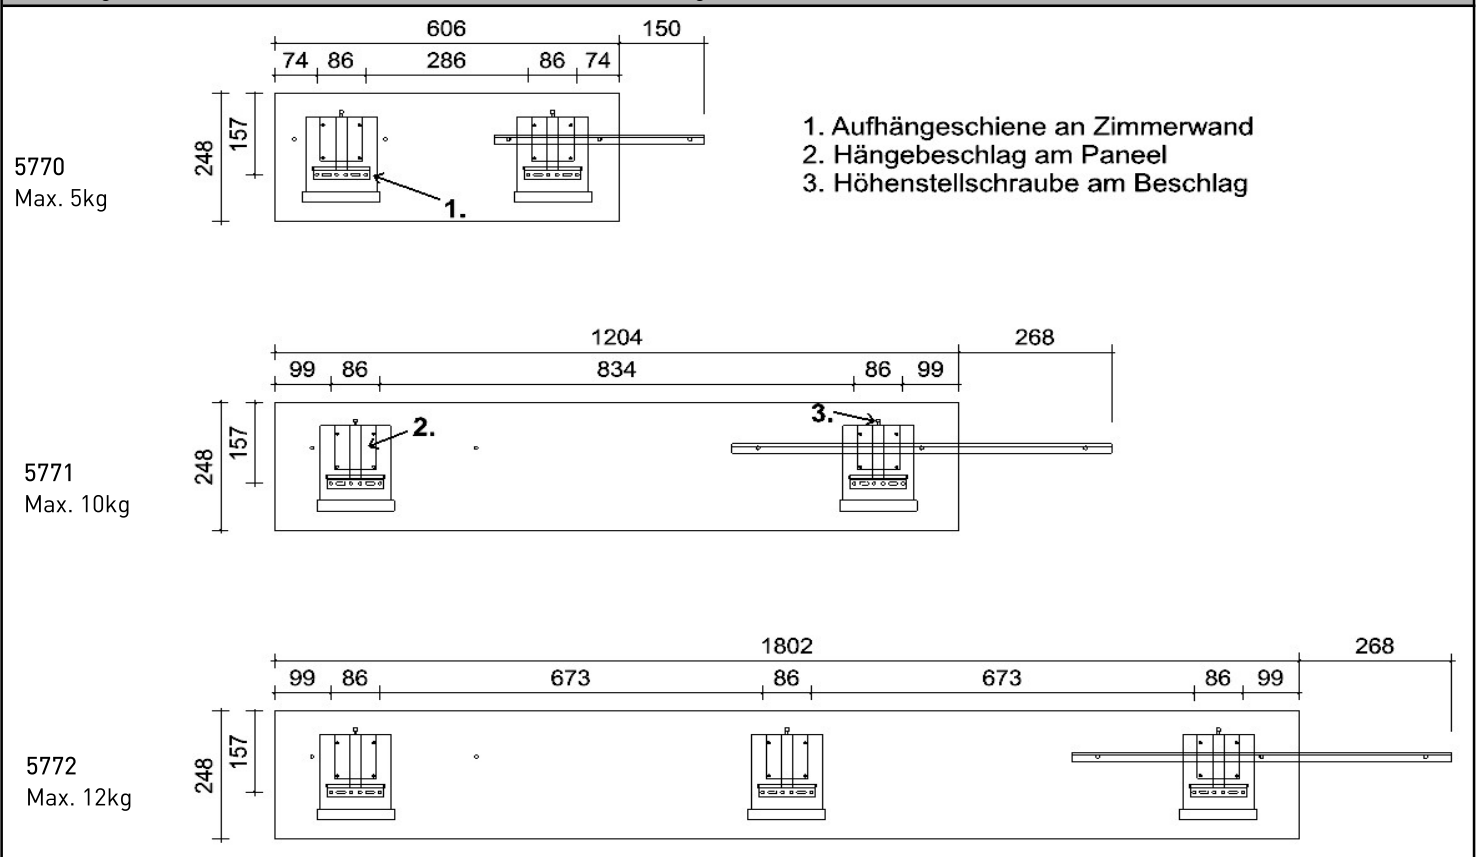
606
150
74 86 286 86 74
248
157
5770
Max. 5kg
1.
1. Aufhängeschiene an Zimmerwand
2. Hängebeschlag am Paneel
3. Höhenstellschraube am Beschlag

1204
268
99 86 834 86 99
248
157
2.
3.
5771
Max. 10kg

1802
268
99 86 673 86 673 86 99
248
157
5772
Max. 12kg